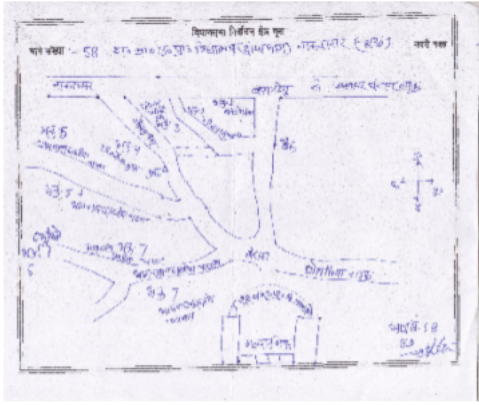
विधानसभा निर्वाचन क्षेत्र सूचा

भाग संख्या :- 58 रा० प्रा० उ० पु० विद्यालय (पूर्वभाग) नानकमार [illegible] नक्शे पत्र

नानकमार

अमरपुर से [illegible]

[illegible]

म.नं. 5

म.नं. 4

म.नं. 3

म.नं. 2

चौक

म.नं. 7

म.नं. 7

मुख्य सड़क

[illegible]

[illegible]

भाग सं. 58

58

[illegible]